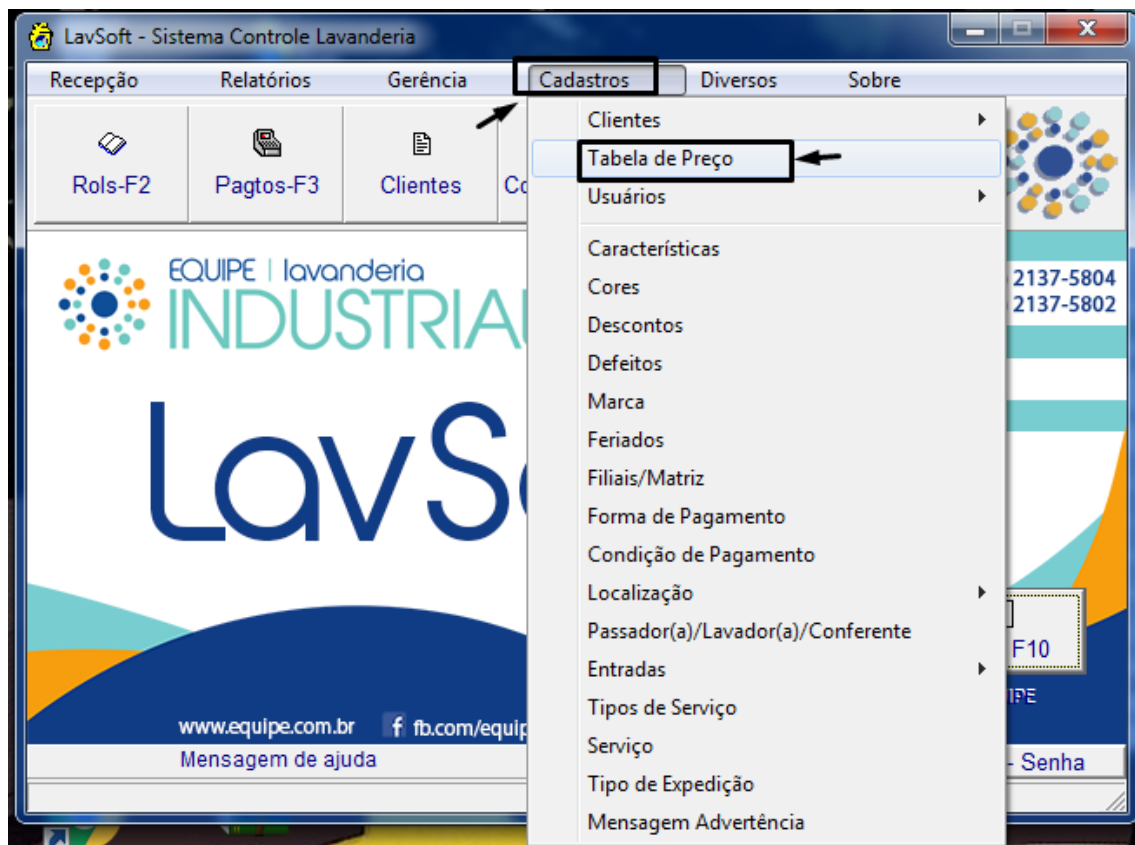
LavSoft - Sistema Controle Lavanderia

Recepção Relatórios Gerência Cadastros Diversos Sobre

Rols-F2 Pagtos-F3 Clientes Co

Clientes
Tabela de Preço
Usuários
Características
Cores
Descontos
Defeitos
Marca
Feriados
Filiais/Matriz
Forma de Pagamento
Condição de Pagamento
Localização
Passador(a)/Lavador(a)/Conferente
Entradas
Tipos de Serviço
Serviço
Tipo de Expedição
Mensagem Advertência

EQUIPE | lavanderia
INDUSTRIAL

2137-5804
2137-5802

LavSo

F10
IPE

www.equipe.com.br fb.com/equip

Mensagem de ajuda

- Senha